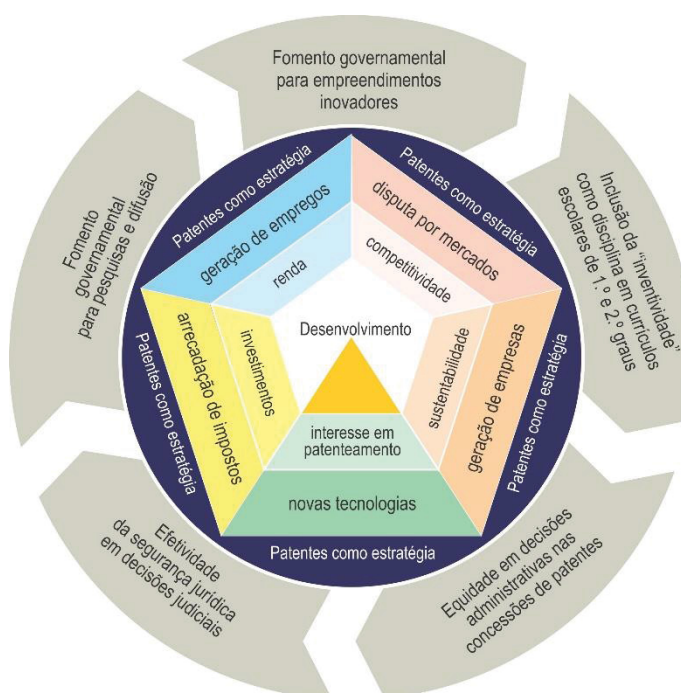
Fomento governamental para empreendimentos inovadores

Inclusão da "inventividade" como disciplina em currículos escolares de 1.º e 2.º graus

Equidade em decisões administrativas nas concessões de patentes

Efetividade da segurança jurídica em decisões judiciais

Fomento governamental para pesquisas e difusão

Patentes como estratégia
geração de empregos
renda

Patentes como estratégia
disputa por mercados
competitividade

Patentes como estratégia
geração de empresas
sustentabilidade

Patentes como estratégia

Patentes como estratégia
arrecadação de impostos
investimentos

Desenvolvimento
interesse em patenteamento
novas tecnologias